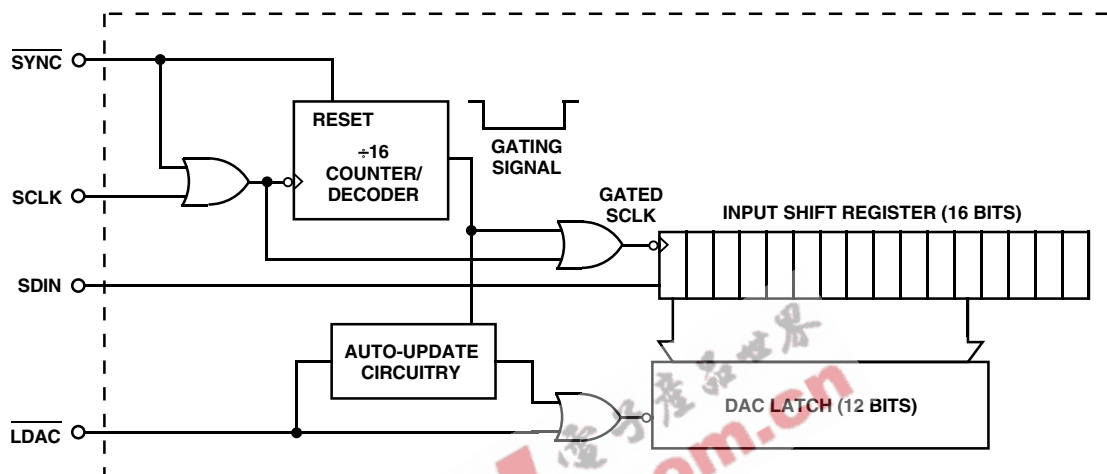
$\overline{SYNC}$

SCLK

SDIN

$\overline{LDAC}$

RESET

÷16 COUNTER/ DECODER

GATING SIGNAL

GATED SCLK

INPUT SHIFT REGISTER (16 BITS)

AUTO-UPDATE CIRCUITRY

DAC LATCH (12 BITS)

电子产品世界

om.cn